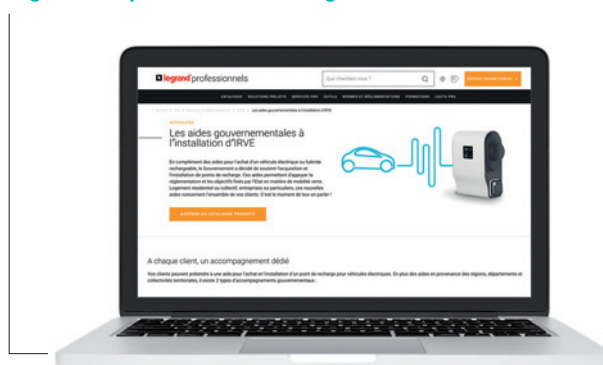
legrand professionnels

Que cherchez-vous ?

CATALOGUE · SOLUTIONS PROJETS · SERVICES PRO · OUTILS · NORMES ET RÉGLEMENTATIONS · FORMATIONS · LEGTV PRO

Les aides gouvernementales à l'installation d'IRVE

En complément des aides pour l'achat d'un véhicule électrique ou hybride rechargeable, le Gouvernement a décidé de soutenir l'acquisition et l'installation de points de recharge. Ces aides permettent d'appuyer la réglementation et les objectifs fixés par l'Etat en matière de mobilité verte (logement résidentiel ou collectif, entreprises ou particuliers, ces nouvelles aides concernent l'ensemble de vos clients). C'est le moment de leur en parler !

ACCÉDER AU CATALOGUE PRODUITS

A chaque client, un accompagnement dédié

Vos clients peuvent prétendre à une aide pour l'achat et l'installation d'un point de recharge pour véhicules électriques. En plus des aides en provenance des régions, départements et collectivités territoriales, il existe 2 types d'accompagnements gouvernementaux :